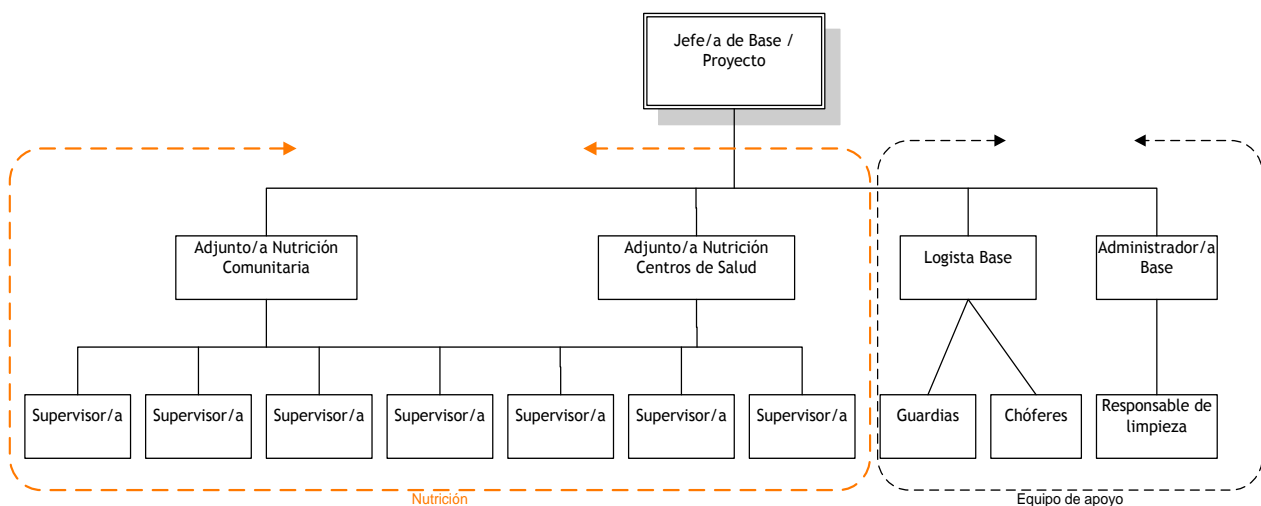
Jefe/a de Base / Proyecto

Adjunto/a Nutrición Comunitaria

Adjunto/a Nutrición Centros de Salud

Logista Base

Administrador/a Base

Supervisor/a

Supervisor/a

Supervisor/a

Supervisor/a

Supervisor/a

Supervisor/a

Supervisor/a

Guardias

Chóferes

Responsable de limpieza

Nutrición

Equipo de apoyo